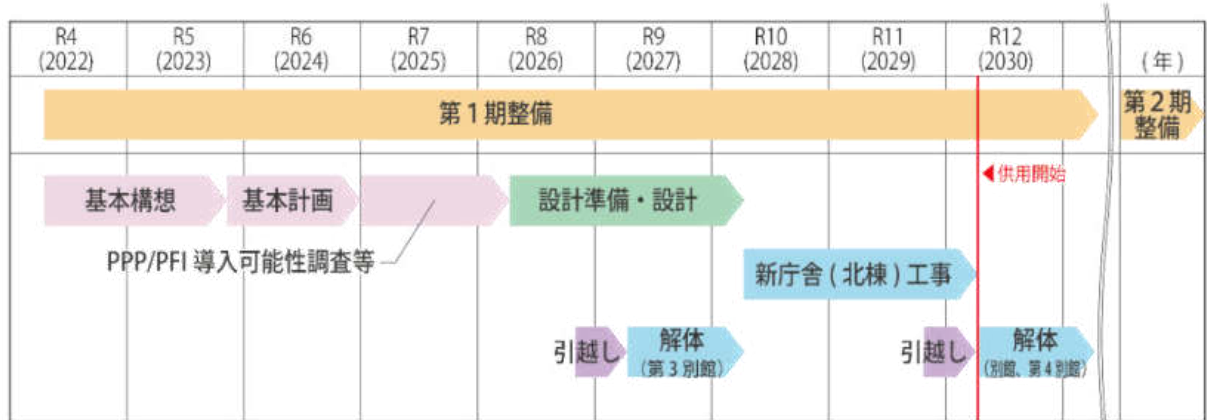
| R4 (2022) | R5 (2023) | R6 (2024) | R7 (2025) | R8 (2026) | R9 (2027) | R10 (2028) | R11 (2029) | R12 (2030) | | (年) |
|---|---|---|---|---|---|---|---|---|---|---|

第１期整備

第２期整備

◀供用開始

基本構想

基本計画

PPP/PFI 導入可能性調査等

設計準備・設計

新庁舎（北棟）工事

引越し

解体
（第３別館）

引越し

解体
（別館、第４別館）